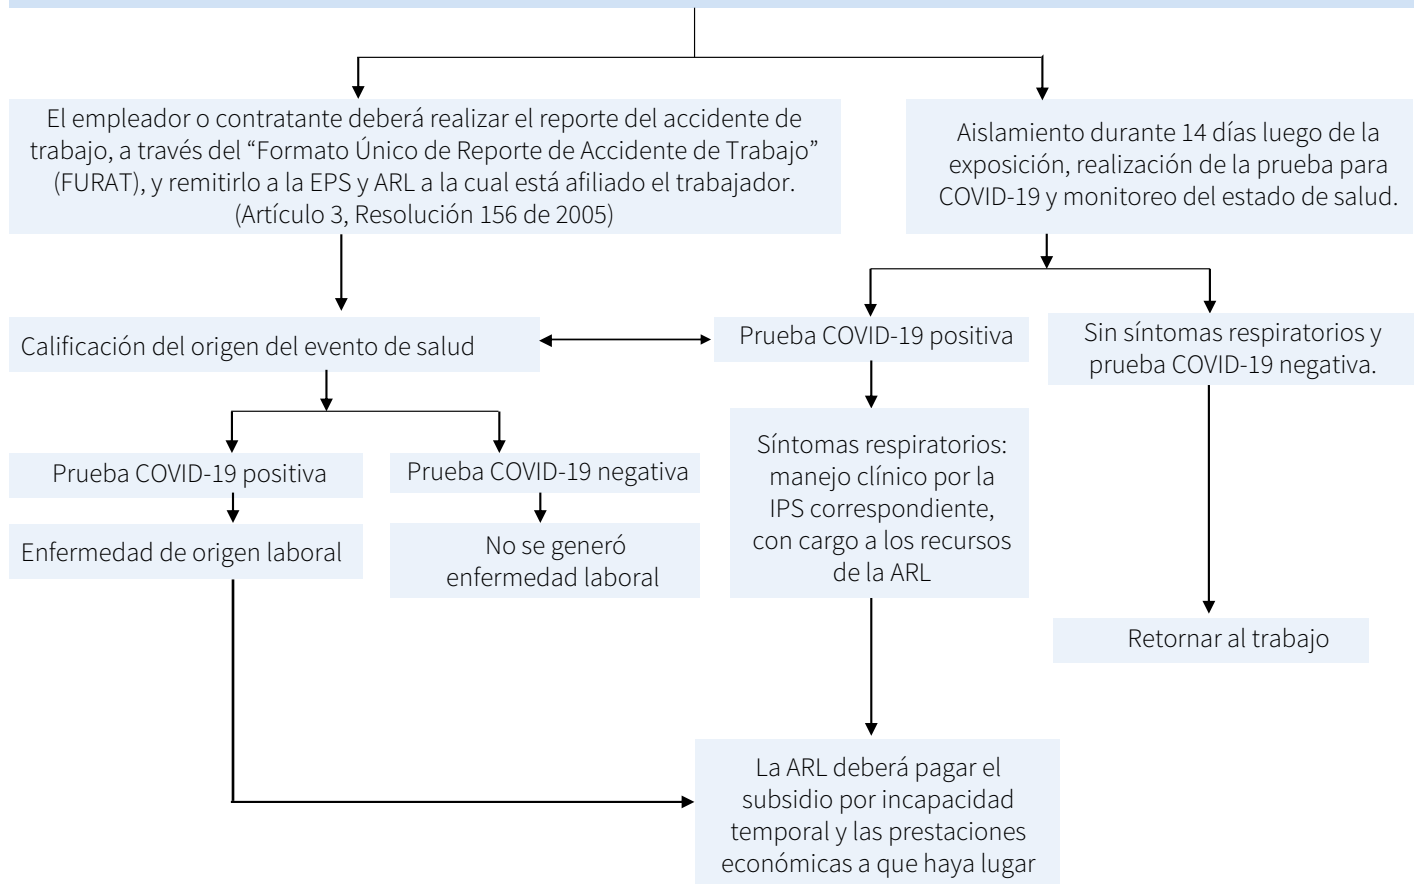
El empleador o contratante deberá realizar el reporte del accidente de trabajo, a través del "Formato Único de Reporte de Accidente de Trabajo" (FURAT), y remitirlo a la EPS y ARL a la cual está afiliado el trabajador. (Artículo 3, Resolución 156 de 2005)

Aislamiento durante 14 días luego de la exposición, realización de la prueba para COVID-19 y monitoreo del estado de salud.

Calificación del origen del evento de salud

Prueba COVID-19 positiva

Sin síntomas respiratorios y prueba COVID-19 negativa.

Prueba COVID-19 positiva

Prueba COVID-19 negativa

Enfermedad de origen laboral

No se generó enfermedad laboral

Síntomas respiratorios: manejo clínico por la IPS correspondiente, con cargo a los recursos de la ARL

Retornar al trabajo

La ARL deberá pagar el subsidio por incapacidad temporal y las prestaciones económicas a que haya lugar